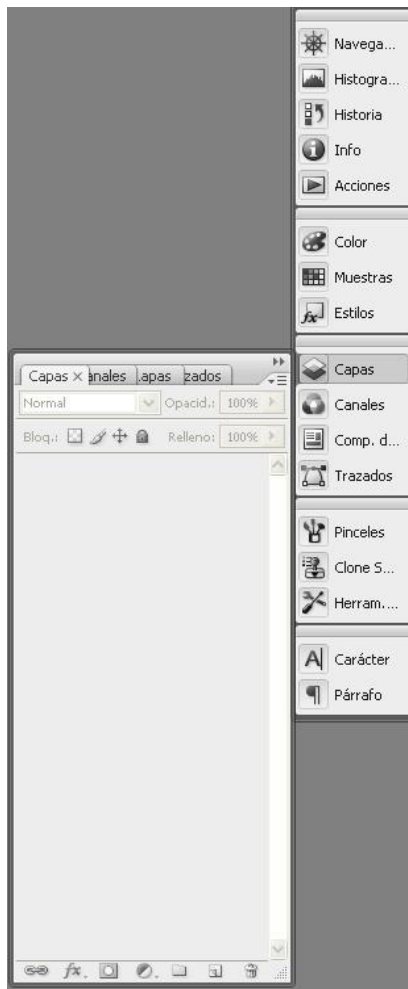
Navega...
Histogra...
Historia
Info
Acciones

Color
Muestras
Estilos

Capas
Canales
Comp. d...
Trazados

Pinceles
Clone S...
Herram....

Carácter
Párrafo

Capas × anales .apas zados
Normal
Opacid.: 100%
Bloq.:
Relleno: 100%

fx